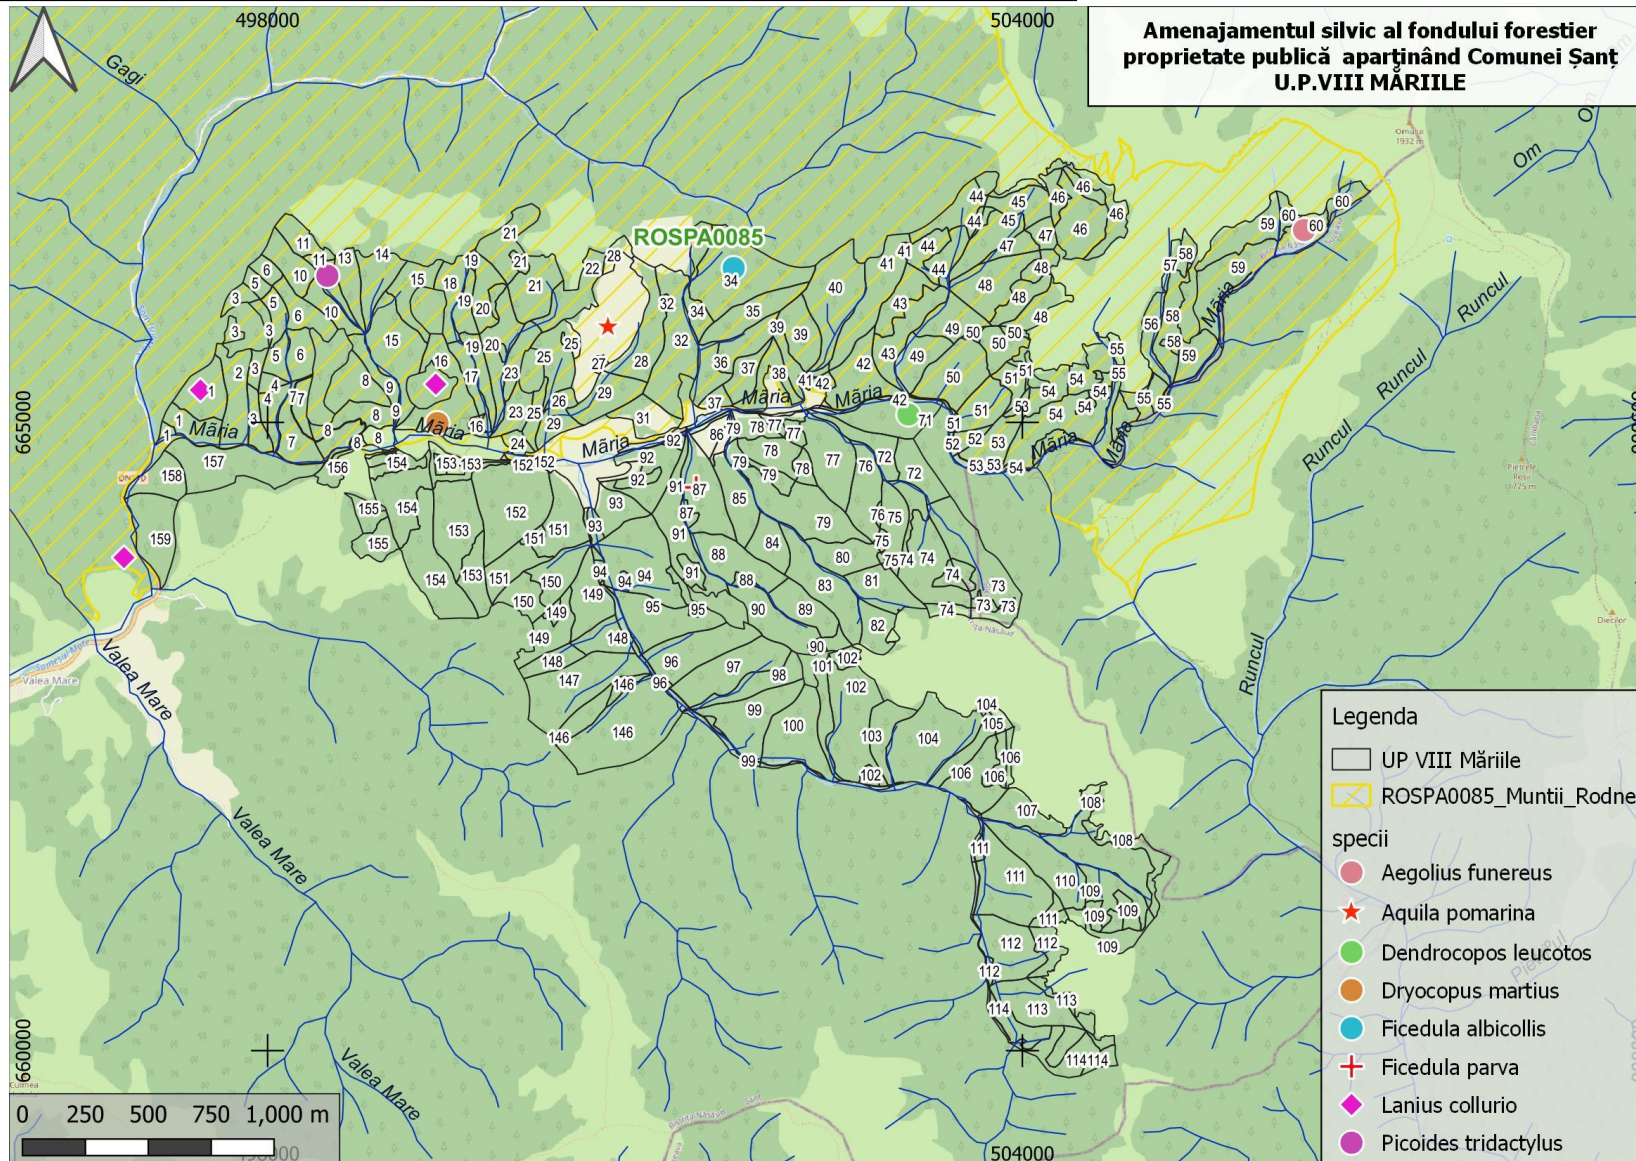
Amenajamentul silvic al fondului forestier proprietate publică aparținând Comunei Șant U.P.VIII MĂRIILE

498000
504000
665000
660000
504000

Gagi
ROSPA0085
Măria
Măria
Măria
Măria
Măria
Măria
Măria
Runcul
Runcul
Runcul
Runcul
Om
Valea Mare
Valea Mare
Valea Mare

Legenda
UP VIII Măriile
ROSPA0085_Muntii_Rodnei
specii
Aegolius funereus
Aquila pomarina
Dendrocopos leucotos
Dryocopus martius
Ficedula albicollis
Ficedula parva
Lanius collurio
Picoides tridactylus

0 250 500 750 1,000 m